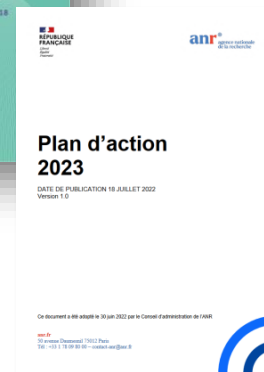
RÉPUBLIQUE FRANÇAISE
Liberté
Égalité
Fraternité

anr agence nationale de la recherche

Plan d'action 2023

DATE DE PUBLICATION 18 JUILLET 2022
Version 1.0

Ce document a été adopté le 30 juin 2022 par le Conseil d'administration de l'ANR

anr.fr
50 avenue Daumesnil 75012 Paris
Tél. : +33 1 78 09 80 00 – contact.anr@anr.fr